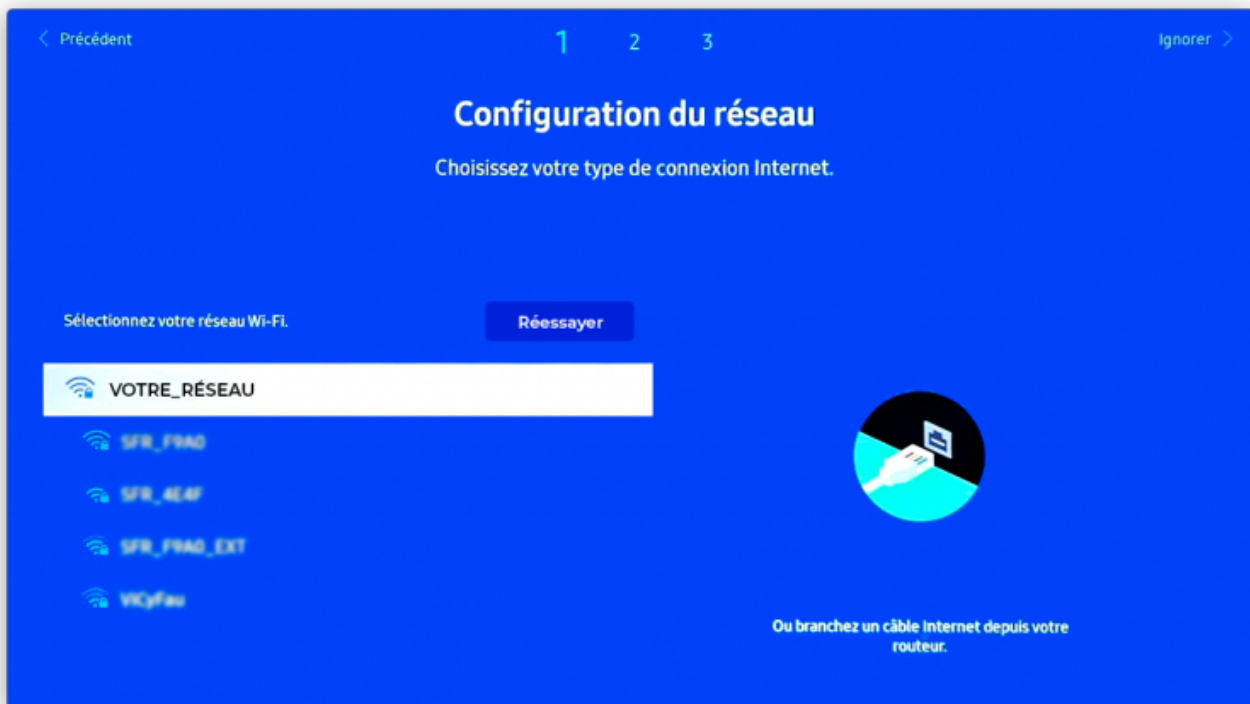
< Précédent

1 2 3

Ignorer >

Configuration du réseau

Choisissez votre type de connexion Internet.

Sélectionnez votre réseau Wi-Fi.

Réessayer

VOTRE_RÉSEAU

SFR_F9A0

SFR_4E4F

SFR_F9A0_EXT

VICyFau

Ou branchez un câble Internet depuis votre routeur.